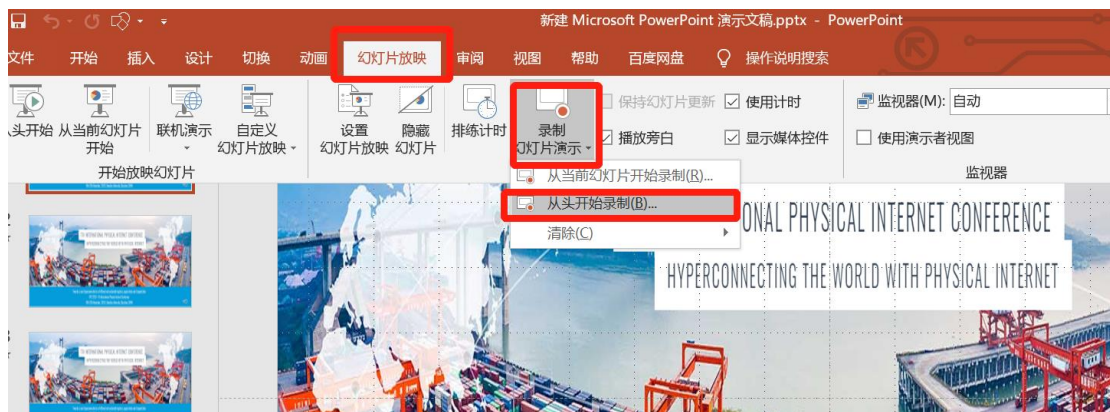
新建 Microsoft PowerPoint 演示文稿.pptx - PowerPoint

文件 开始 插入 设计 切换 动画 幻灯片放映 审阅 视图 帮助 百度网盘 操作说明搜索

从头开始 从当前幻灯片开始 联机演示 自定义幻灯片放映 开始放映幻灯片

设置幻灯片放映 隐藏幻灯片 排练计时 录制幻灯片演示

保持幻灯片更新 使用计时 播放旁白 显示媒体控件

监视器(M): 自动
使用演示者视图
监视器

从当前幻灯片开始录制(R)...
从头开始录制(B)...
清除(C)

ONAL PHYSICAL INTERNET CONFERENCE
HYPERCONNECTING THE WORLD WITH PHYSICAL INTERNET